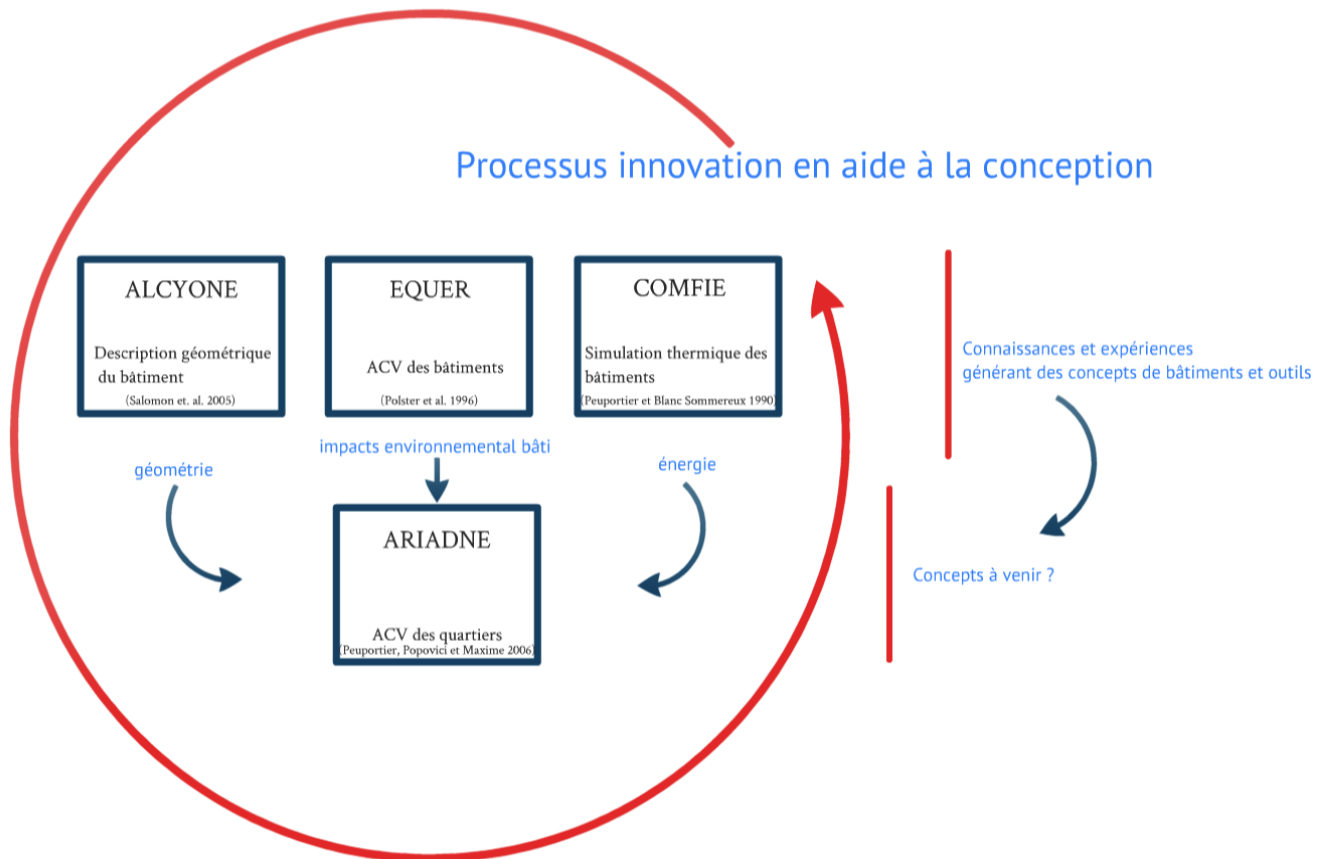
Processus innovation en aide à la conception

ALCYONE

Description géométrique du bâtiment

(Salomon et. al. 2005)

EQUER

ACV des bâtiments

(Polster et al. 1996)

COMFIE

Simulation thermique des bâtiments

(Peuportier et Blanc Sommereux 1990)

Connaissances et expériences générant des concepts de bâtiments et outils

géométrie

impacts environnemental bâti

énergie

ARIADNE

ACV des quartiers

(Peuportier, Popovici et Maxime 2006)

Concepts à venir ?